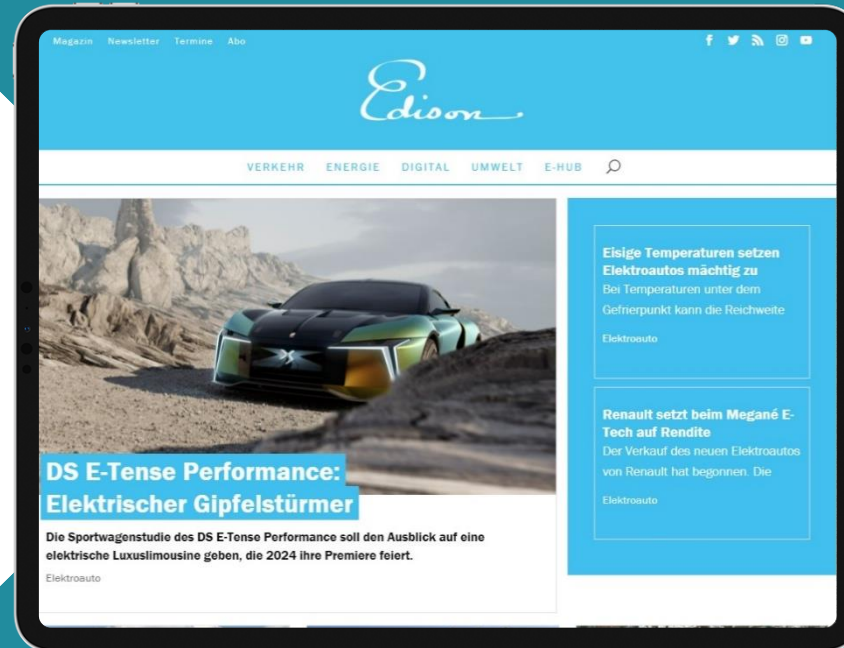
Magazin Newsletter Termine Abo

Edison

VERKEHR ENERGIE DIGITAL UMWELT E-HUB

DS E-Tense Performance: Elektrischer Gipfelstürmer

Die Sportwagenstudie des DS E-Tense Performance soll den Ausblick auf eine elektrische Luxuslimousine geben, die 2024 ihre Premiere feiert.

Elektroauto

Eisige Temperaturen setzen Elektroautos mächtig zu

Bei Temperaturen unter dem Gefrierpunkt kann die Reichweite

Elektroauto

Renault setzt beim Megané E-Tech auf Rendite

Der Verkauf des neuen Elektroautos von Renault hat begonnen. Die

Elektroauto